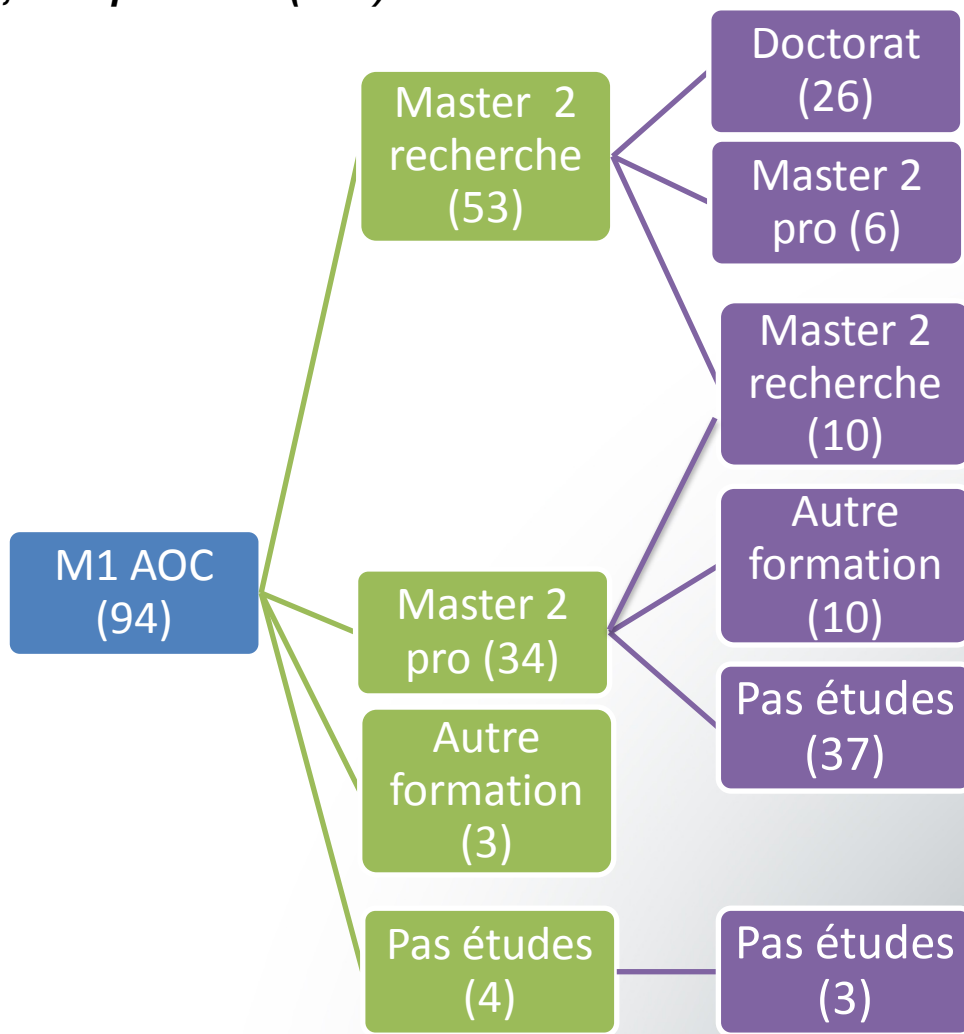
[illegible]

M1 AOC (94)

Master 2 recherche (53)

Master 2 pro (34)

Autre formation (3)

Pas études (4)

Doctorat (26)

Master 2 pro (6)

Master 2 recherche (10)

Autre formation (10)

Pas études (37)

Pas études (3)